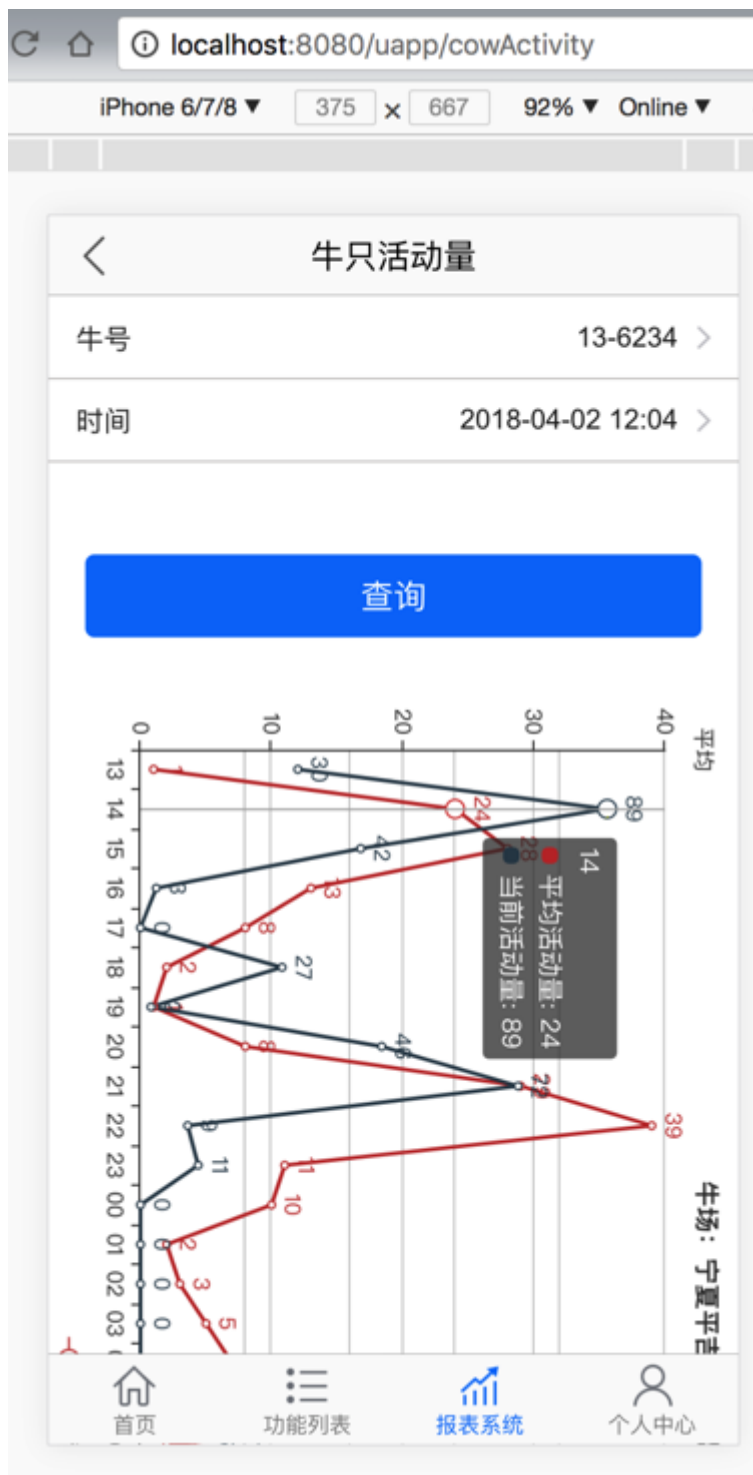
localhost:8080/uapp/cowActivity

iPhone 6/7/8 ▼ 375 × 667 92% ▼ Online ▼

牛只活动量

牛号 13-6234

时间 2018-04-02 12:04

查询

平均

0 10 20 30 40

13 14 15 16 17 18 19 20 21 22 23 00 01 02 03

30 89 42 3 0 27 0 46 29 9 11 0 0 0 0

1 24 28 13 8 2 1 8 29 39 1 10 2 3 5

14
平均活动量: 24
当前活动量: 89

牛场：宁夏平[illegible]

首页 功能列表 报表系统 个人中心